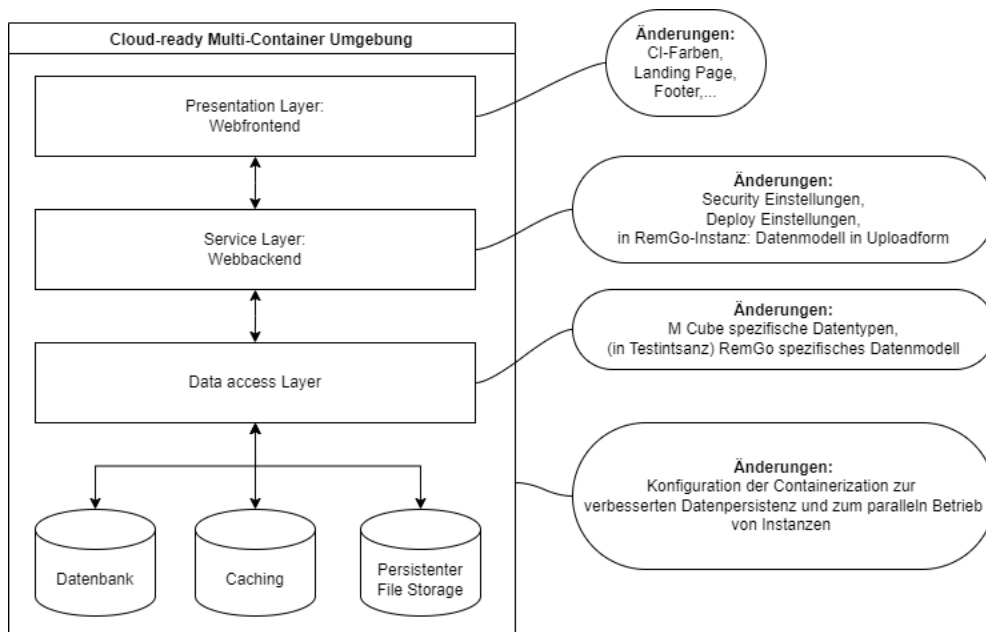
Cloud-ready Multi-Container Umgebung

Presentation Layer: Webfrontend

Service Layer: Webbackend

Data access Layer

Datenbank

Caching

Persistenter File Storage

Änderungen: CI-Farben, Landing Page, Footer,...

Änderungen: Security Einstellungen, Deploy Einstellungen, in RemGo-Instanz: Datenmodell in Uploadform

Änderungen: M Cube spezifische Datentypen, (in Testintsanz) RemGo spezifisches Datenmodell

Änderungen: Konfiguration der Containerization zur verbesserten Datenpersistenz und zum paralleln Betrieb von Instanzen